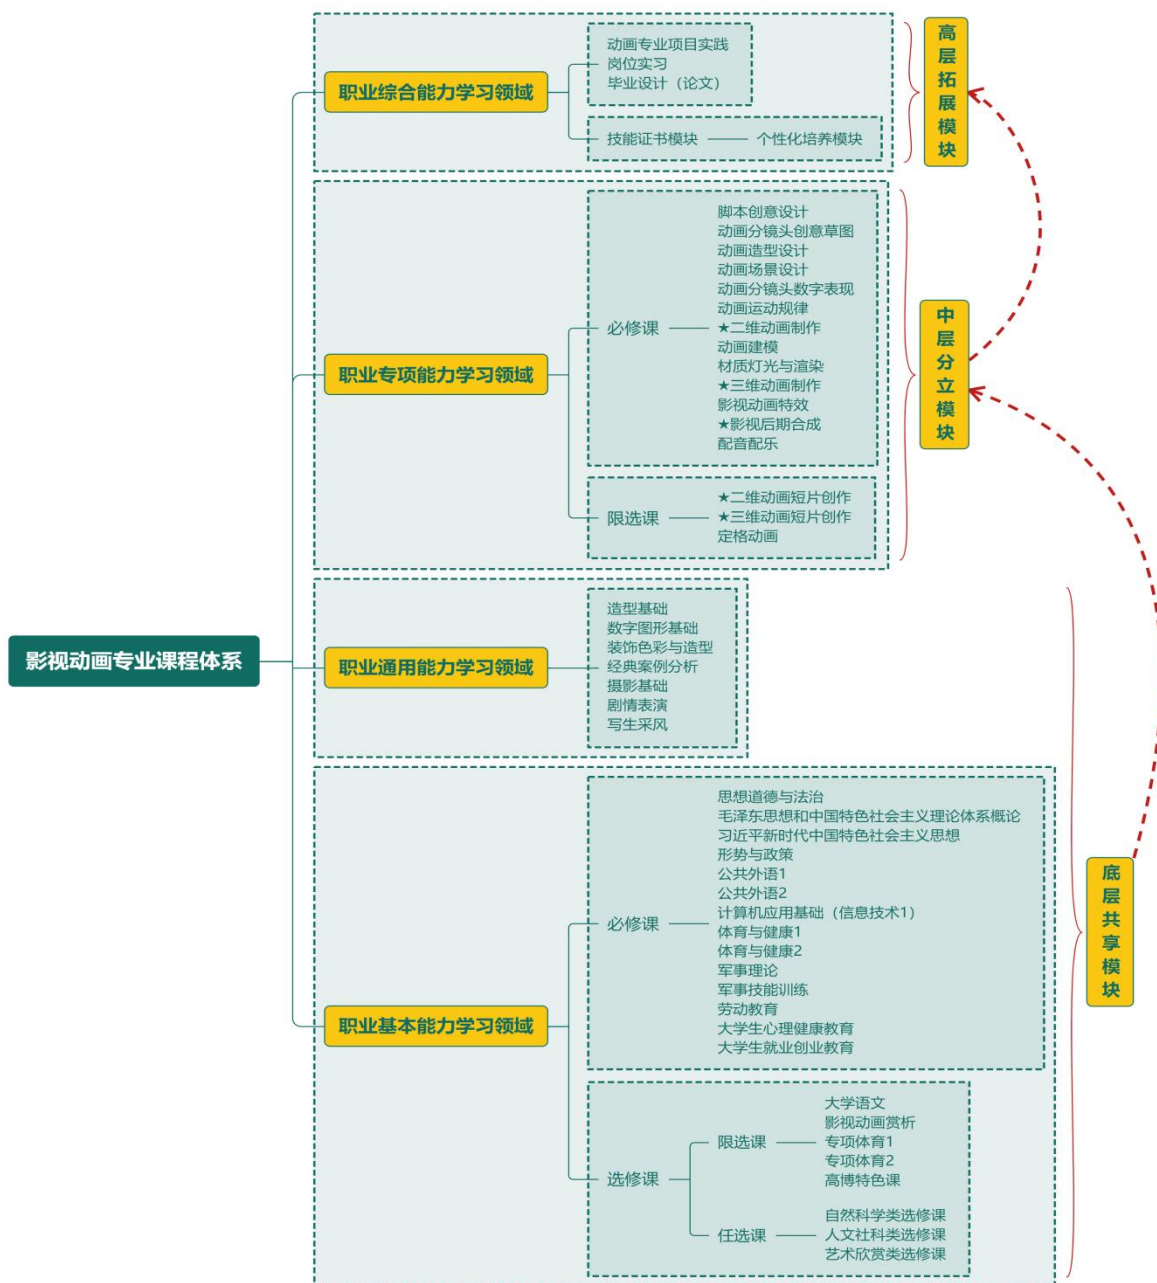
影视动画专业课程体系

职业综合能力学习领域

动画专业项目实践
岗位实习
毕业设计（论文）

技能证书模块 —— 个性化培养模块

高层拓展模块

职业专项能力学习领域

必修课

脚本创意设计
动画分镜头创意草图
动画造型设计
动画场景设计
动画分镜头数字表现
动画运动规律
★二维动画制作
动画建模
材质灯光与渲染
★三维动画制作
影视动画特效
★影视后期合成
配音配乐

限选课

★二维动画短片创作
★三维动画短片创作
定格动画

中层分立模块

职业通用能力学习领域

造型基础
数字图形基础
装饰色彩与造型
经典案例分析
摄影基础
剧情表演
写生采风

职业基本能力学习领域

必修课

思想道德与法治
毛泽东思想和中国特色社会主义理论体系概论
习近平新时代中国特色社会主义思想
形势与政策
公共外语1
公共外语2
计算机应用基础（信息技术1）
体育与健康1
体育与健康2
军事理论
军事技能训练
劳动教育
大学生心理健康教育
大学生就业创业教育

选修课

限选课

大学语文
影视动画赏析
专项体育1
专项体育2
高博特色课

任选课

自然科学类选修课
人文社科类选修课
艺术欣赏类选修课

底层共享模块